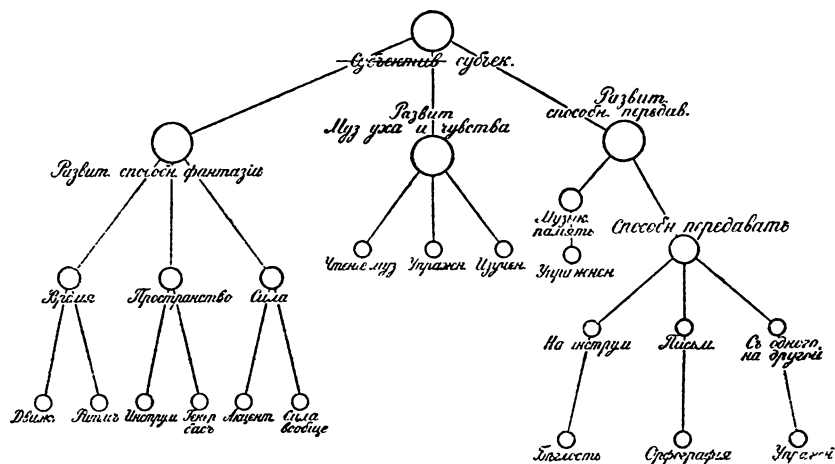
Субъектив субъек.

Развит. способн. фантазіи

Развит Муз уха и чувства

Развит. способн. передав.

Время

Пространство

Сила

Чтеніе муз

Упражн

Изучен.

Музык. память

Упражнен

Способн передавать

Движ.

Ритмъ

Инструм

Геогр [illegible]

Акцент

Сила вообще

На инструм

Письм.

Съ одного на другой

Бѣглость

Орфографія

Упражн